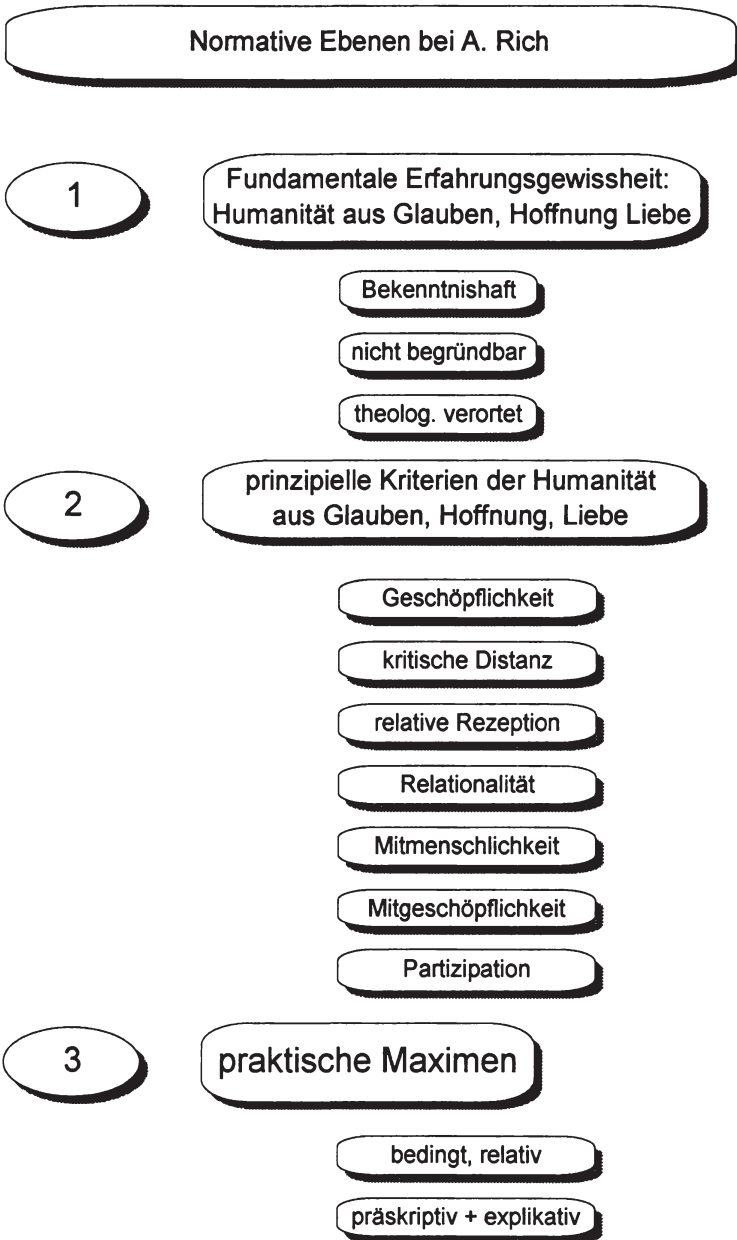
Normative Ebenen bei A. Rich

1

Fundamentale Erfahrungsgewissheit: Humanität aus Glauben, Hoffnung Liebe

Bekenntnishaft

nicht begründbar

theolog. verortet

2

prinzipielle Kriterien der Humanität aus Glauben, Hoffnung, Liebe

Geschöpflichkeit

kritische Distanz

relative Rezeption

Relationalität

Mitmenschlichkeit

Mitgeschöpflichkeit

Partizipation

3

praktische Maximen

bedingt, relativ

präskriptiv + explikativ